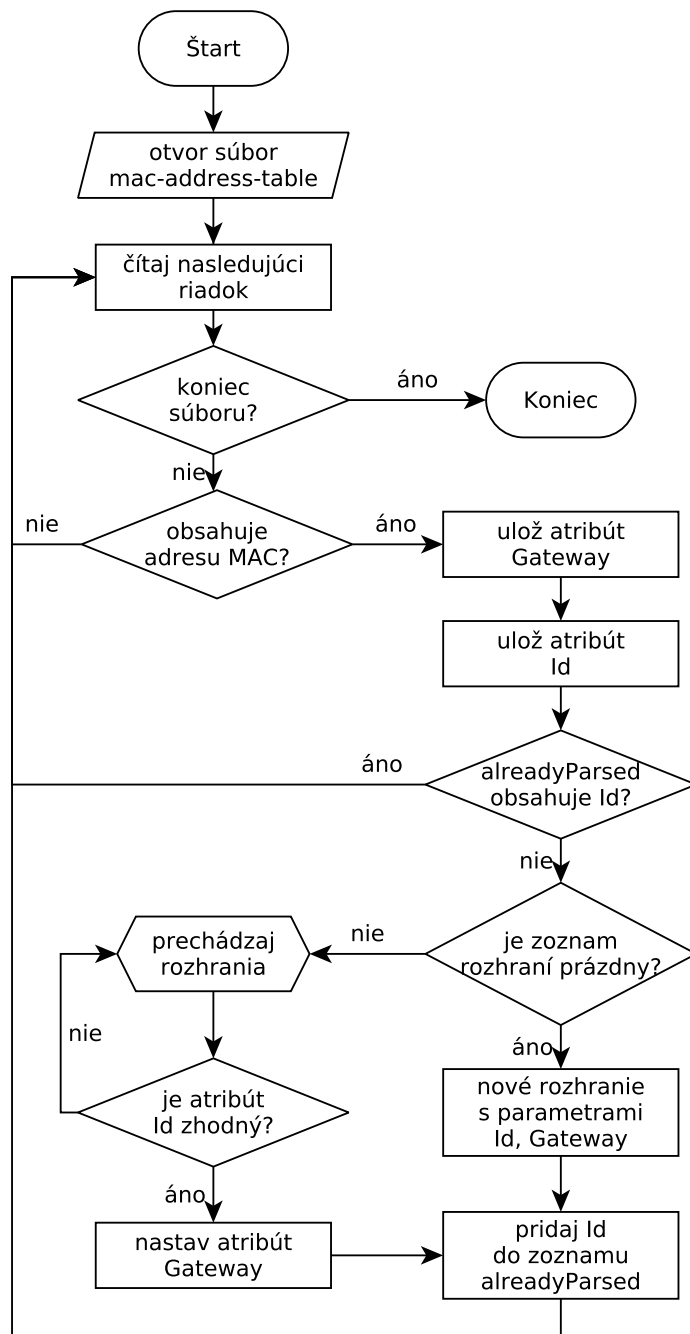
Štart

otvor súbor mac-address-table

čítaj nasledujúci riadok

koniec súboru?

áno

Koniec

nie

nie

obsahuje adresu MAC?

áno

ulož atribút Gateway

ulož atribút Id

áno

alreadyParsed obsahuje Id?

nie

prechádzaj rozhrania

nie

je zoznam rozhraní prázdny?

nie

áno

je atribút Id zhodný?

nové rozhranie s parametrami Id, Gateway

áno

nastav atribút Gateway

pridaj Id do zoznamu alreadyParsed